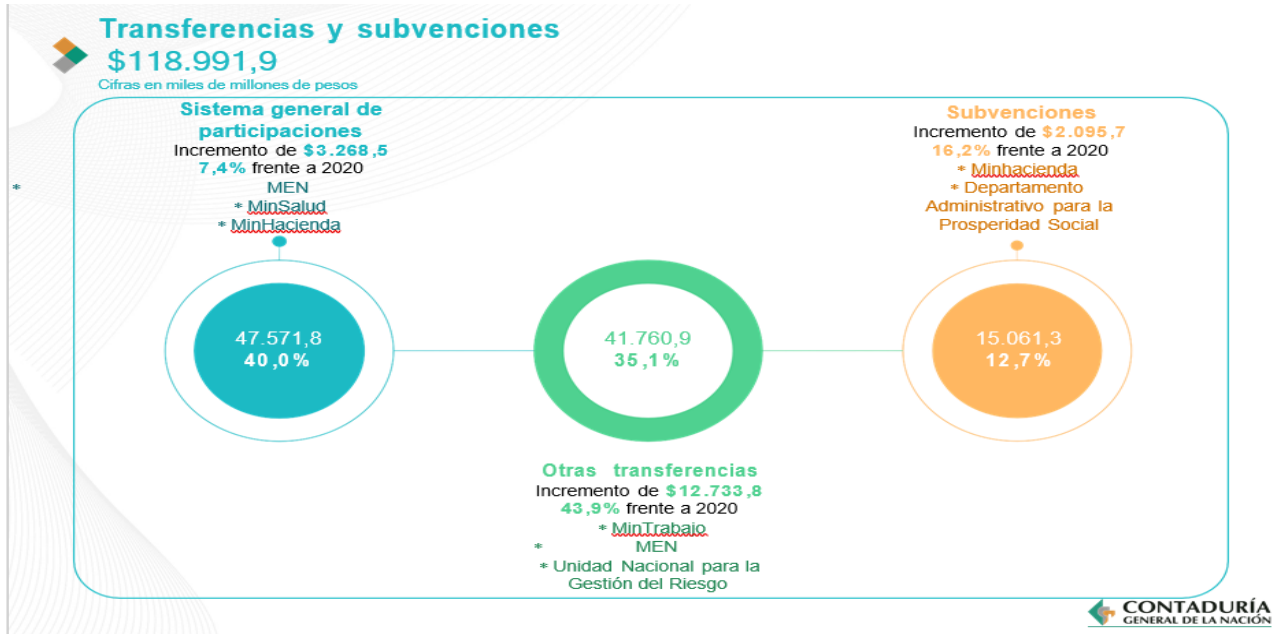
Transferencias y subvenciones
$118.991,9
Cifras en miles de millones de pesos

Sistema general de participaciones
Incremento de $3.268,5
7,4% frente a 2020
* MEN
* MinSalud
* MinHacienda

Subvenciones
Incremento de $2.095,7
16,2% frente a 2020
* Minhacienda
* Departamento Administrativo para la Prosperidad Social

47.571,8
40,0%

41.760,9
35,1%

15.061,3
12,7%

Otras transferencias
Incremento de $12.733,8
43,9% frente a 2020
* MinTrabajo
* MEN
* Unidad Nacional para la Gestión del Riesgo

CONTADURÍA
GENERAL DE LA NACIÓN